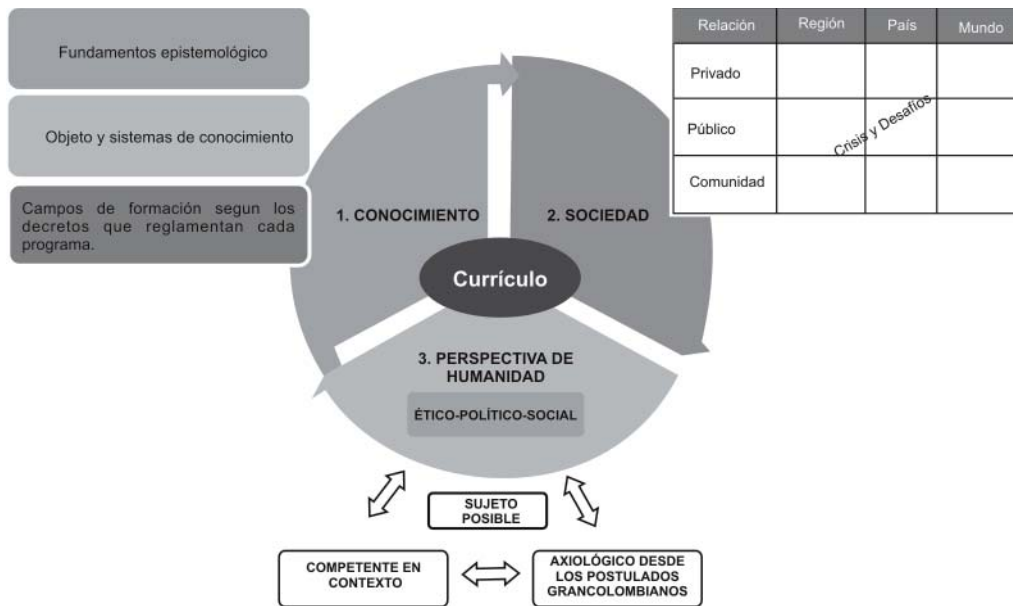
Fundamentos epistemológico

Objeto y sistemas de conocimiento

Campos de formación segun los decretos que reglamentan cada programa.

| Relación | Región | País | Mundo |
|---|---|---|---|
| Privado | | | |
| Público | Crisis y Desafíos | | |
| Comunidad | | | |

1. CONOCIMIENTO

2. SOCIEDAD

Currículo

3. PERSPECTIVA DE HUMANIDAD

ÉTICO-POLÍTICO-SOCIAL

SUJETO POSIBLE

COMPETENTE EN CONTEXTO

AXIOLÓGICO DESDE LOS POSTULADOS GRANCOLOMBIANOS